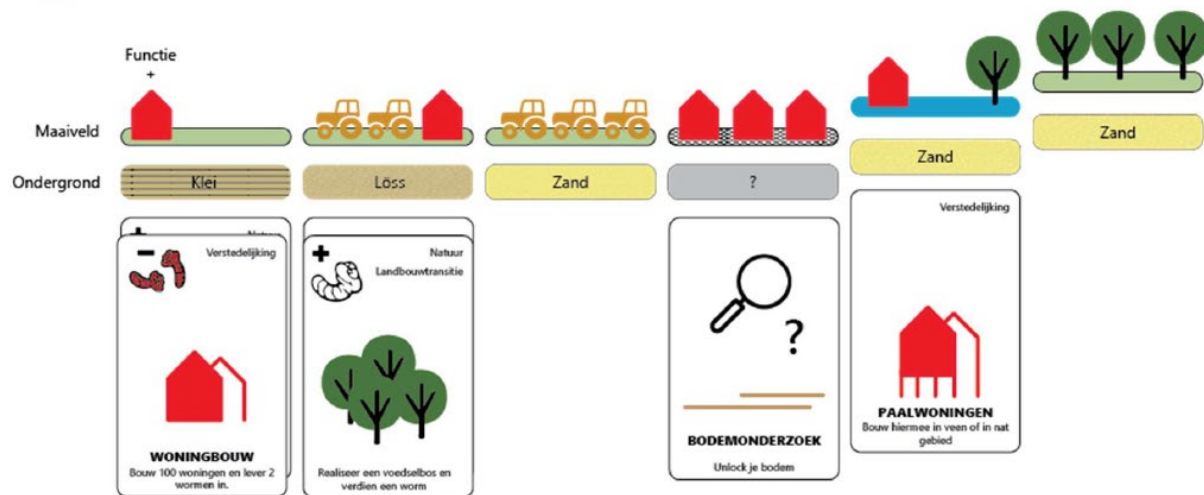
Functie
+

Maaiveld

Ondergrond

Klei

Löss

Zand

?

Zand

Zand

Verstedelijking

WONINGBOUW
Bouw 100 woningen en lever 2 wormen in.

Natuur
Landbouwtransitie

Realiseer een voedselbos en verdien een worm

?

BODEMONDERZOEK
Unlock je bodem

Verstedelijking

PAALWONINGEN
Bouw hiermee in veen of in nat gebied